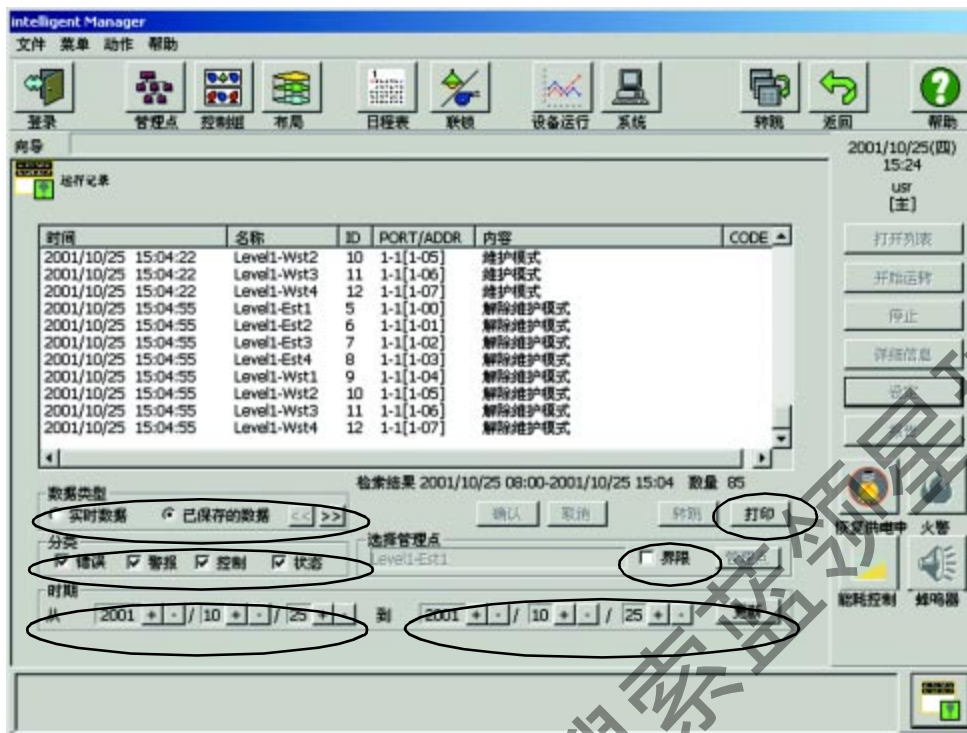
Intelligent Manager
文件 菜单 动作 帮助

登录 管理点 控制组 布局 日程表 联锁 设备运行 系统 转跳 返回 帮助

向导

2001/10/25(四)
15:24
usr
[主]

运行记录

| 时间 | 名称 | ID | PORT/ADDR | 内容 | CODE |
|---|---|---|---|---|---|
| 2001/10/25 15:04:22 | Level1-Wst2 | 10 | 1-1[1-05] | 维护模式 | |
| 2001/10/25 15:04:22 | Level1-Wst3 | 11 | 1-1[1-06] | 维护模式 | |
| 2001/10/25 15:04:22 | Level1-Wst4 | 12 | 1-1[1-07] | 维护模式 | |
| 2001/10/25 15:04:55 | Level1-Est1 | 5 | 1-1[1-00] | 解除维护模式 | |
| 2001/10/25 15:04:55 | Level1-Est2 | 6 | 1-1[1-01] | 解除维护模式 | |
| 2001/10/25 15:04:55 | Level1-Est3 | 7 | 1-1[1-02] | 解除维护模式 | |
| 2001/10/25 15:04:55 | Level1-Est4 | 8 | 1-1[1-03] | 解除维护模式 | |
| 2001/10/25 15:04:55 | Level1-Wst1 | 9 | 1-1[1-04] | 解除维护模式 | |
| 2001/10/25 15:04:55 | Level1-Wst2 | 10 | 1-1[1-05] | 解除维护模式 | |
| 2001/10/25 15:04:55 | Level1-Wst3 | 11 | 1-1[1-06] | 解除维护模式 | |
| 2001/10/25 15:04:55 | Level1-Wst4 | 12 | 1-1[1-07] | 解除维护模式 | |

打开列表
开始运转
停止
详细信息
设定
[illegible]

检索结果 2001/10/25 08:00-2001/10/25 15:04 数量 85

数据类型
实时数据 已保存的数据 << >>
确认 取消 转到 打印

分类
错误 警报 控制 状态
选择管理点
Level1-Est1
界限 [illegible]

时期
从 2001 / 10 / 25 到 2001 / 10 / 25 更新

恢复供电中 火警
能耗控制 蜂鸣器